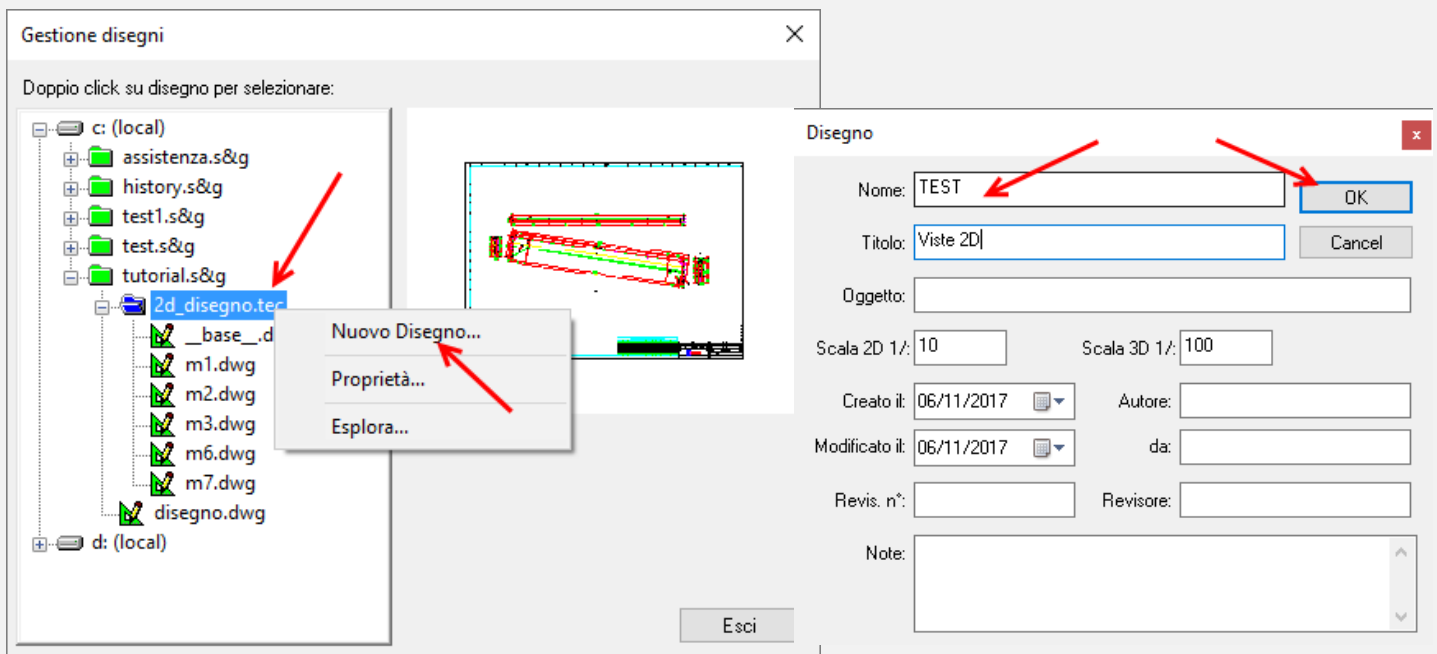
Gestione disegni

Doppio click su disegno per selezionare:

c: (local)
assistenza.s&g
history.s&g
test1.s&g
test.s&g
tutorial.s&g
2d_disegno.tec
__base__.d
m1.dwg
m2.dwg
m3.dwg
m6.dwg
m7.dwg
disegno.dwg
d: (local)

Nuovo Disegno...
Proprietà...
Esplora...

Esci

Disegno

Nome: TEST
OK
Titolo: Viste 2D
Cancel
Oggetto:
Scala 2D 1/: 10
Scala 3D 1/: 100
Creato il: 06/11/2017
Autore:
Modificato il: 06/11/2017
da:
Revis. n°:
Revisore:
Note: